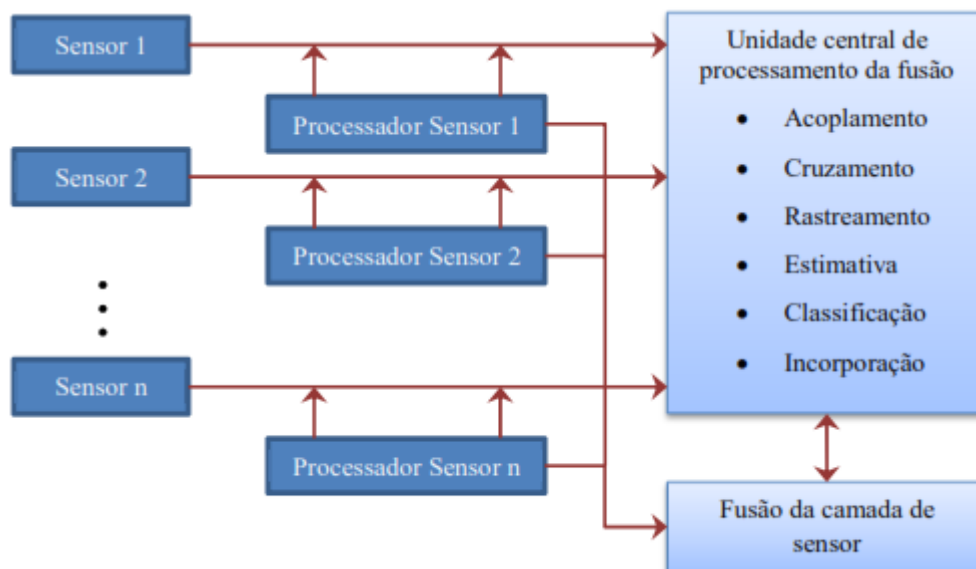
Sensor 1

Processador Sensor 1

Sensor 2

Processador Sensor 2

Sensor n

Processador Sensor n

Unidade central de processamento da fusão

- Acoplamento
- Cruzamento
- Rastreamento
- Estimativa
- Classificação
- Incorporação

Fusão da camada de sensor